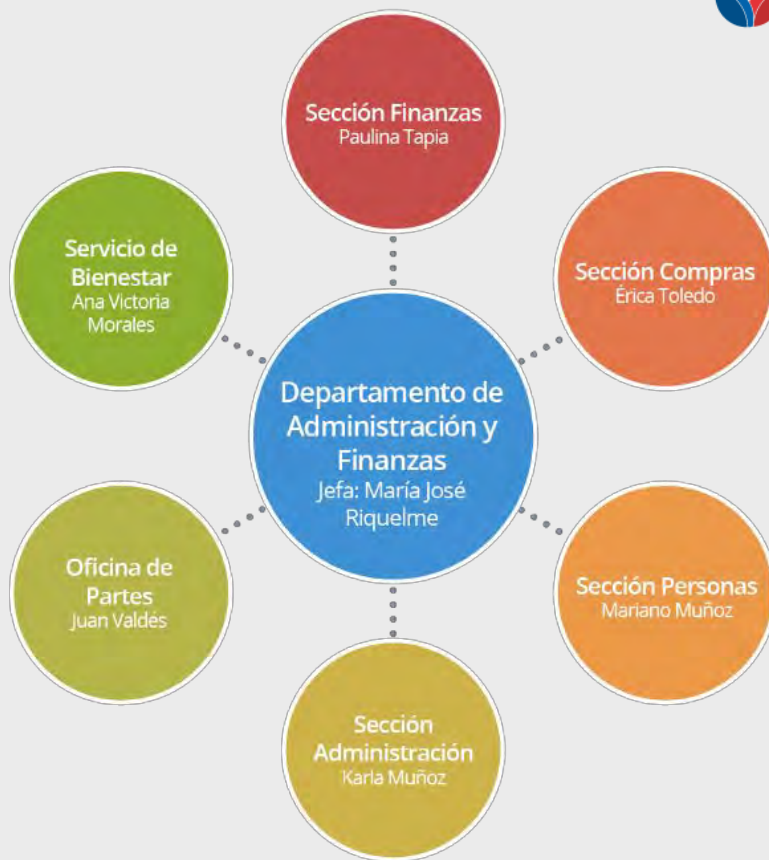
Sección Finanzas
Paulina Tapia

Servicio de Bienestar
Ana Victoria Morales

Sección Compras
Érica Toledo

Departamento de Administración y Finanzas
Jefa: María José Riquelme

Oficina de Partes
Juan Valdés

Sección Personas
Mariano Muñoz

Sección Administración
Karla Muñoz